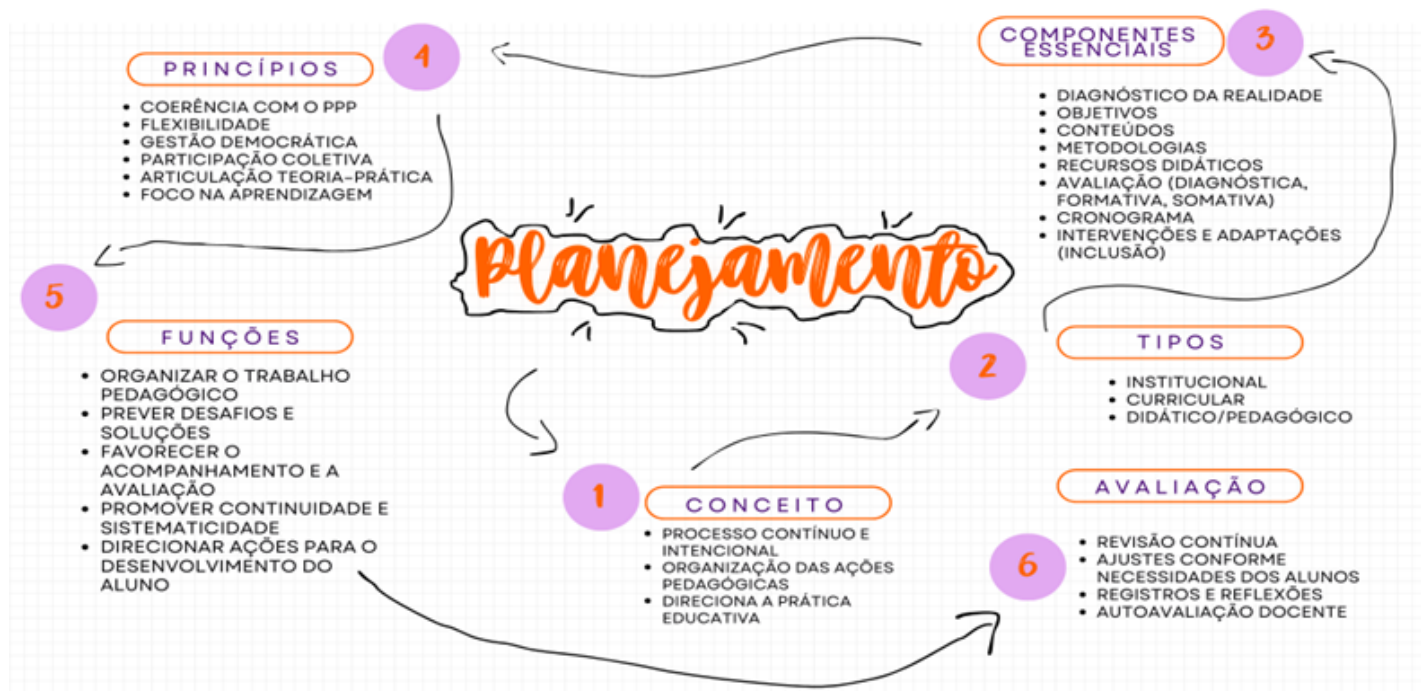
Planejamento

1
CONCEITO
- PROCESSO CONTÍNUO E INTENCIONAL
- ORGANIZAÇÃO DAS AÇÕES PEDAGÓGICAS
- DIRECIONA A PRÁTICA EDUCATIVA

2
TIPOS
- INSTITUCIONAL
- CURRICULAR
- DIDÁTICO/PEDAGÓGICO

3
COMPONENTES ESSENCIAIS
- DIAGNÓSTICO DA REALIDADE
- OBJETIVOS
- CONTEÚDOS
- METODOLOGIAS
- RECURSOS DIDÁTICOS
- AVALIAÇÃO (DIAGNÓSTICA, FORMATIVA, SOMATIVA)
- CRONOGRAMA
- INTERVENÇÕES E ADAPTAÇÕES (INCLUSÃO)

4
PRINCÍPIOS
- COERÊNCIA COM O PPP
- FLEXIBILIDADE
- GESTÃO DEMOCRÁTICA
- PARTICIPAÇÃO COLETIVA
- ARTICULAÇÃO TEORIA-PRÁTICA
- FOCO NA APRENDIZAGEM

5
FUNÇÕES
- ORGANIZAR O TRABALHO PEDAGÓGICO
- PREVER DESAFIOS E SOLUÇÕES
- FAVORECER O ACOMPANHAMENTO E A AVALIAÇÃO
- PROMOVER CONTINUIDADE E SISTEMATICIDADE
- DIRECIONAR AÇÕES PARA O DESENVOLVIMENTO DO ALUNO

6
AVALIAÇÃO
- REVISÃO CONTÍNUA
- AJUSTES CONFORME NECESSIDADES DOS ALUNOS
- REGISTROS E REFLEXÕES
- AUTOAVALIAÇÃO DOCENTE